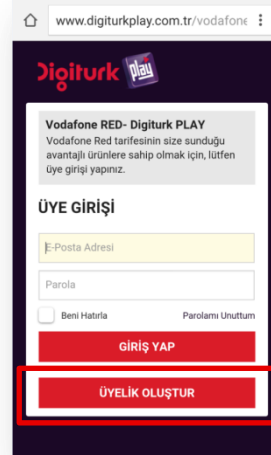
www.digiturkplay.com.tr/vodafone

Digiturk play

Vodafone RED- Digiturk PLAY
Vodafone Red tarifesinin size sunduğu avantajlı ürünlere sahip olmak için, lütfen üye girişi yapınız.

ÜYE GİRİŞİ

E-Posta Adresi

Parola

Beni Hatırla

Parolamı Unuttum

GİRİŞ YAP

ÜYELİK OLUŞTUR